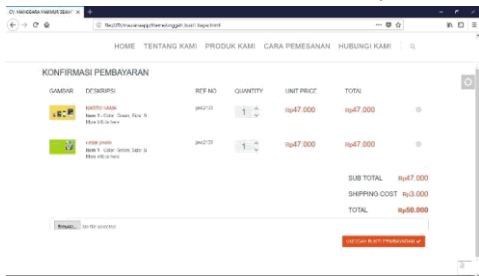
CV. MANGGARAI HARAPAN SEJAHT ×

file:///F:/rmcna/xampp/htdocs/manggarai/konfirmasi-bayar.html

HOME TENTANG KAMI PRODUK KAMI CARA PEMESANAN HUBUNGI KAMI

KONFIRMASI PEMBAYARAN

| GAMBAR | DESKRIPSI | REF NO | QUANTITY | UNIT PRICE | TOTAL |
|---|---|---|---|---|---|
| | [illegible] Item 1 - Color : Green, Size : S More info is here | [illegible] | 1 | Rp47.000 | Rp47.000 |
| | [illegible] Item 1 - Color : Green, Size : S More info is here | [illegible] | 1 | Rp47.000 | Rp47.000 |

SUB TOTAL Rp47.000

SHIPPING COST Rp3.000

TOTAL Rp50.000

Browse... No file selected.

UNGGAH BUKTI PEMBAYARAN